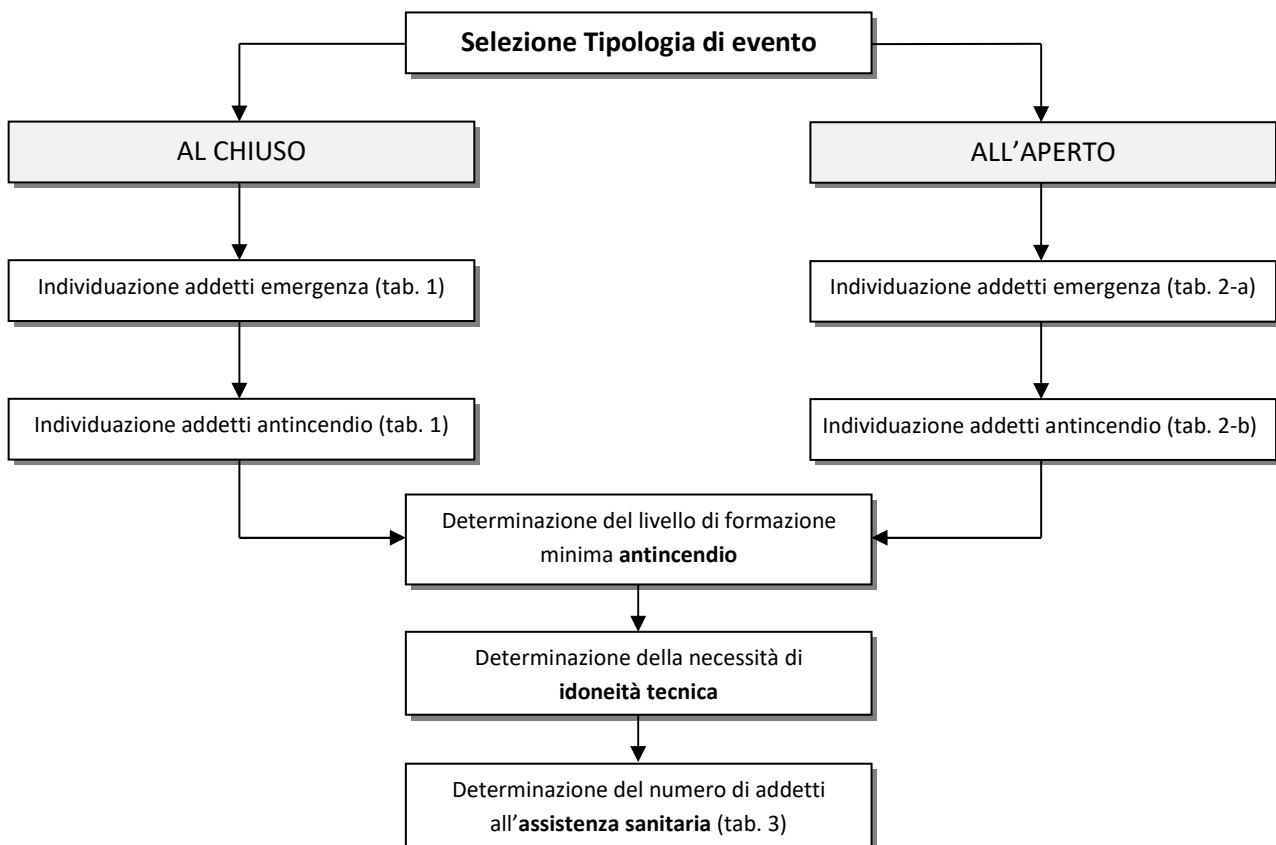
Selezione Tipologia di evento

AL CHIUSO

Individuazione addetti emergenza (tab. 1)

Individuazione addetti antincendio (tab. 1)

ALL’APERTO

Individuazione addetti emergenza (tab. 2-a)

Individuazione addetti antincendio (tab. 2-b)

Determinazione del livello di formazione minima antincendio

Determinazione della necessità di idoneità tecnica

Determinazione del numero di addetti all’assistenza sanitaria (tab. 3)